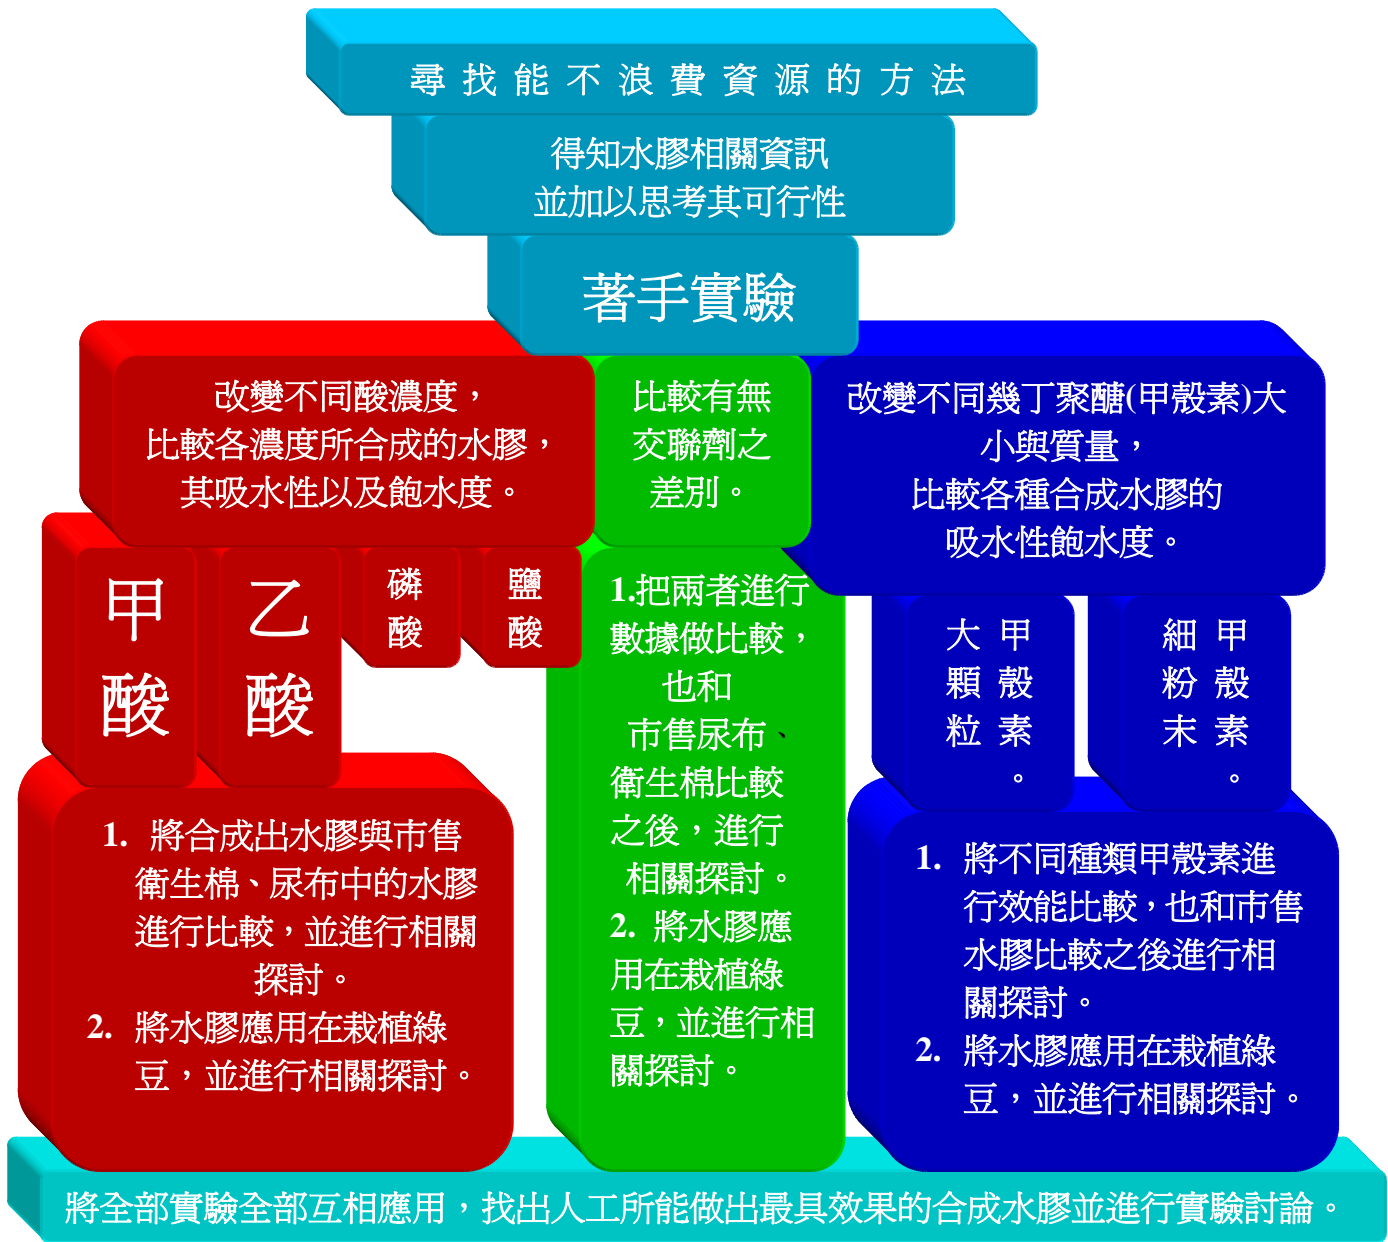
尋找能不浪費資源的方法

得知水膠相關資訊
並加以思考其可行性

著手實驗

改變不同酸濃度，
比較各濃度所合成的水膠，
其吸水性以及飽水度。

比較有無
交聯劑之
差別。

改變不同幾丁聚醣(甲殼素)大小與質量，
比較各種合成水膠的
吸水性飽水度。

甲酸

乙酸

磷酸

鹽酸

1.把兩者進行數據做比較，也和市售尿布、衛生棉比較之後，進行相關探討。
2. 將水膠應用在栽植綠豆，並進行相關探討。

大顆粒甲殼素。

細粉末甲殼素。

1. 將合成出水膠與市售衛生棉、尿布中的水膠進行比較，並進行相關探討。
2. 將水膠應用在栽植綠豆，並進行相關探討。

1. 將不同種類甲殼素進行效能比較，也和市售水膠比較之後進行相關探討。
2. 將水膠應用在栽植綠豆，並進行相關探討。

將全部實驗全部互相應用，找出人工所能做出最具效果的合成水膠並進行實驗討論。